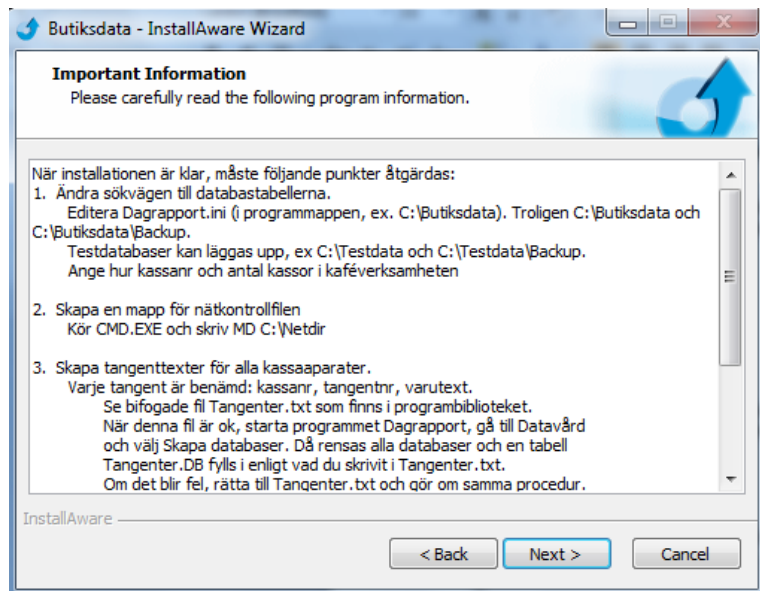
Butiksdata - InstallAware Wizard

Important Information
Please carefully read the following program information.

När installationen är klar, måste följande punkter åtgärdas:
1. Ändra sökvägen till databastabellerna.
Editera Dagrapport.ini (i programmappen, ex. C:\Butiksdata). Troligen C:\Butiksdata och C:\Butiksdata\Backup.
Testdatabaser kan läggas upp, ex C:\Testdata och C:\Testdata\Backup.
Ange hur kassanr och antal kassor i kaféverksamheten

2. Skapa en mapp för nätkontrollfilen
Kör CMD.EXE och skriv MD C:\Netdir

3. Skapa tangenttexter för alla kassaaparater.
Varje tangent är benämd: kassanr, tangentnr, varutext.
Se bifogade fil Tangenter.txt som finns i programbiblioteket.
När denna fil är ok, starta programmet Dagrapport, gå till Datavård och välj Skapa databaser. Då rensas alla databaser och en tabell Tangenter.DB fylls i enligt vad du skrivit i Tangenter.txt.
Om det blir fel, rätta till Tangenter.txt och gör om samma procedur.

InstallAware

< Back
Next >
Cancel